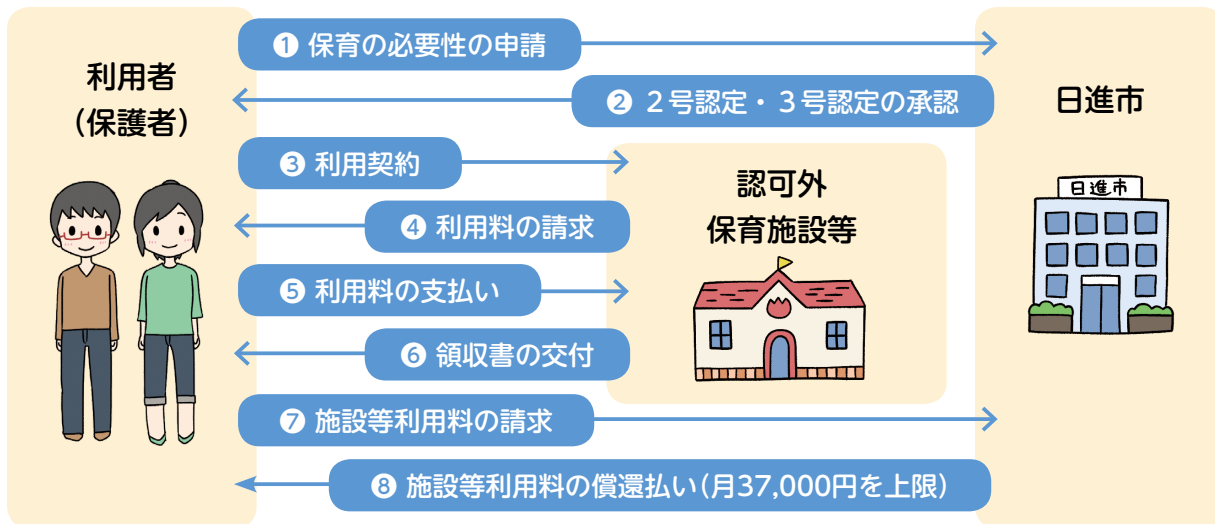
利用者
（保護者）

❶ 保育の必要性の申請

❷ ２号認定・３号認定の承認

日進市

❸ 利用契約

認可外
保育施設等

❹ 利用料の請求

❺ 利用料の支払い

❻ 領収書の交付

❼ 施設等利用料の請求

❽ 施設等利用料の償還払い（月37,000円を上限）

日進市